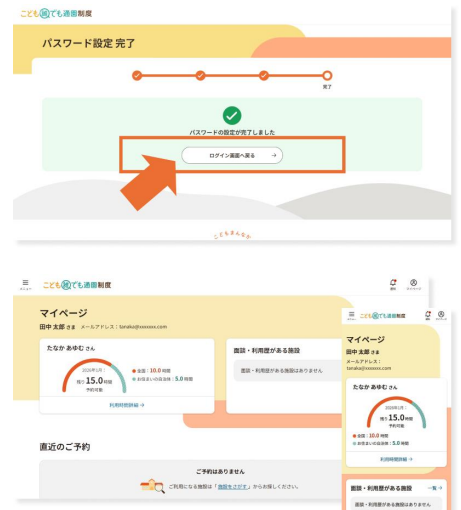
こども誰でも通園制度

パスワード設定 完了

完了

パスワードの設定が完了しました

ログイン画面へ戻る →

こどもまんなか

メニュー こども誰でも通園制度

通知 マイページ

マイページ

田中 太郎 さま メールアドレス：tanaka@xxxxxx.com

たなか あゆむ さん

2026年1月
残り 15.0 時間
予約可能

● 上限：10.0 時間
● お住まいの自治体：5.0 時間

利用時間詳細 →

面談・利用歴がある施設

面談・利用歴がある施設はありません

直近のご予約

ご予約はありません

ご利用になる施設は「施設をさがす」からお探しください。

マイページ

田中 太郎 さま
メールアドレス：
tanaka@xxxxxx.com

たなか あゆむ さん

2026年1月
残り 15.0 時間
予約可能

● 上限：10.0 時間
● お住まいの自治体：5.0 時間

利用時間詳細 →

面談・利用歴がある施設 一覧 →

面談・利用歴がある施設はありません